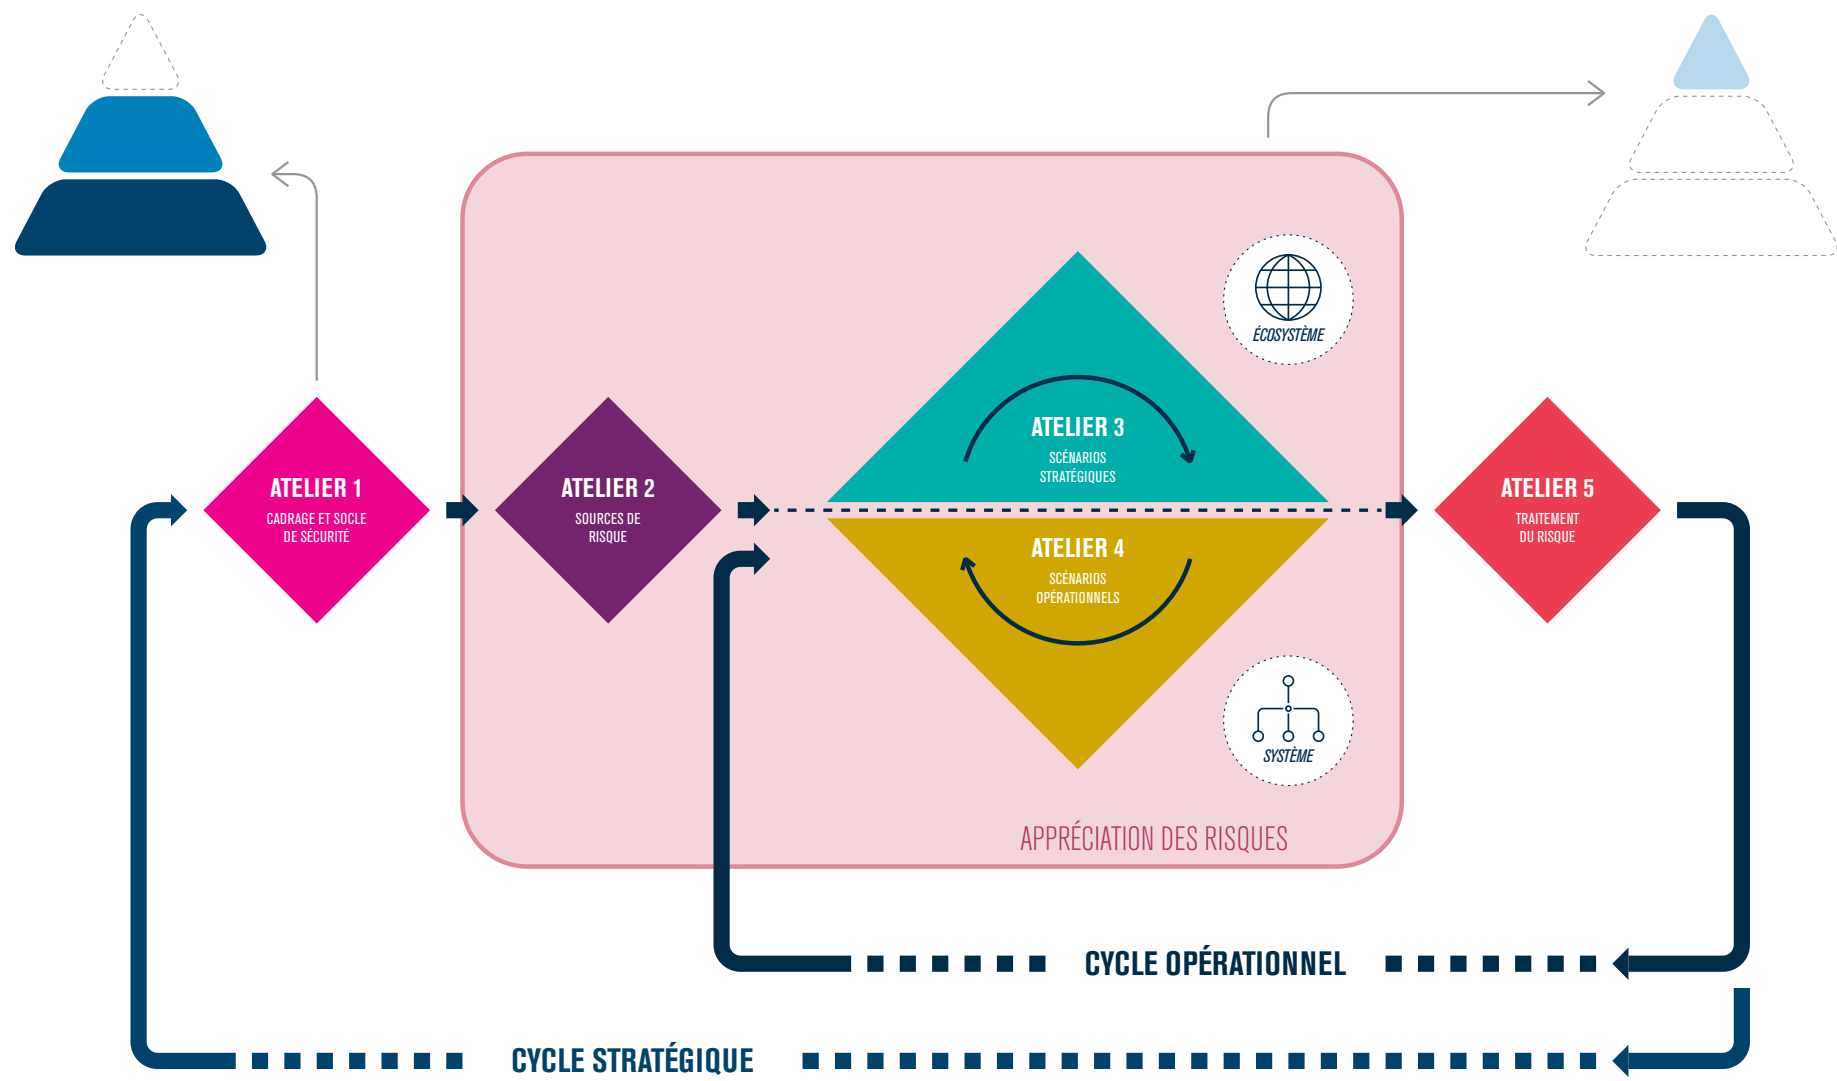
ATELIER 1
CADRAGE ET SOCLE DE SÉCURITÉ

ATELIER 2
SOURCES DE RISQUE

ÉCOSYSTÈME

ATELIER 3
SCÉNARIOS STRATÉGIQUES

ATELIER 4
SCÉNARIOS OPÉRATIONNELS

SYSTÈME

ATELIER 5
TRAITEMENT DU RISQUE

APPRÉCIATION DES RISQUES

CYCLE OPÉRATIONNEL

CYCLE STRATÉGIQUE